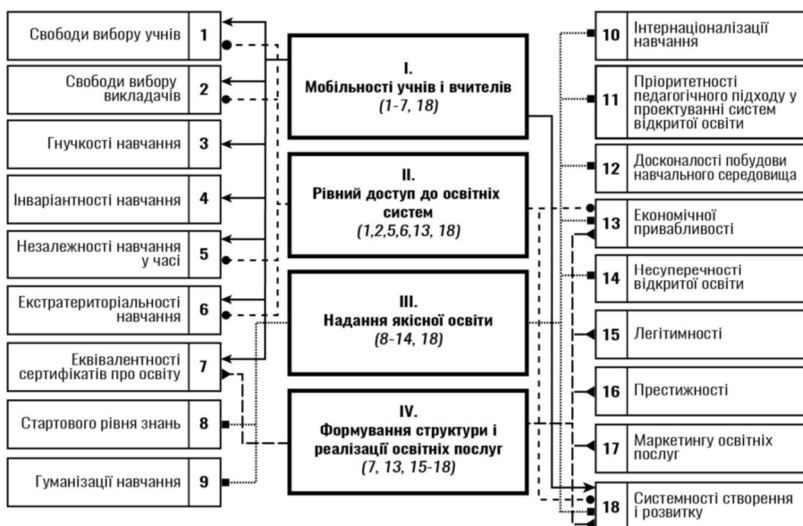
Свободи вибору учнів | 1

Свободи вибору викладачів | 2

Гнучкості навчання | 3

Інваріантності навчання | 4

Незалежності навчання у часі | 5

Екстратериторіальності навчання | 6

Еквівалентності сертифікатів про освіту | 7

Стартового рівня знань | 8

Гуманізації навчання | 9

I.
Мобільності учнів і вчителів
*(1-7, 18)*

II.
Рівний доступ до освітніх систем
*(1,2,5,6,13, 18)*

III.
Надання якісної освіти
*(8-14, 18)*

IV.
Формування структури і реалізації освітніх послуг
*(7, 13, 15-18)*

10 | Інтернаціоналізації навчання

11 | Пріоритетності педагогічного підходу у проектуванні систем відкритої освіти

12 | Досконалості побудови навчального середовища

13 | Економічної привабливості

14 | Несуперечності відкритої освіти

15 | Легітимності

16 | Престижності

17 | Маркетингу освітніх послуг

18 | Системності створення і розвитку